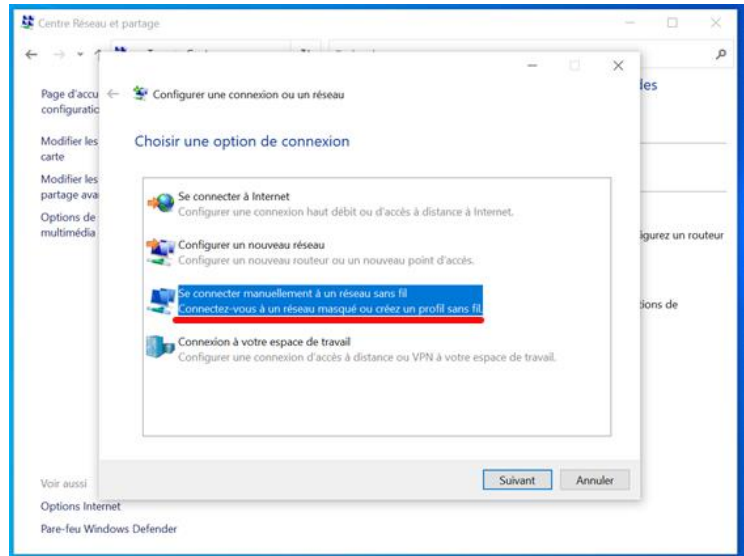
Centre Réseau et partage

Page d'accu configuratio

Modifier les carte

Modifier les partage ava

Options de multimédia

les

igurez un routeur

tions de

Voir aussi

Options Internet

Pare-feu Windows Defender

Configurer une connexion ou un réseau

Choisir une option de connexion

Se connecter à Internet
Configurer une connexion haut débit ou d'accès à distance à Internet.

Configurer un nouveau réseau
Configurer un nouveau routeur ou un nouveau point d'accès.

Se connecter manuellement à un réseau sans fil
Connectez-vous à un réseau masqué ou créez un profil sans fil.

Connexion à votre espace de travail
Configurer une connexion d'accès à distance ou VPN à votre espace de travail.

Suivant Annuler